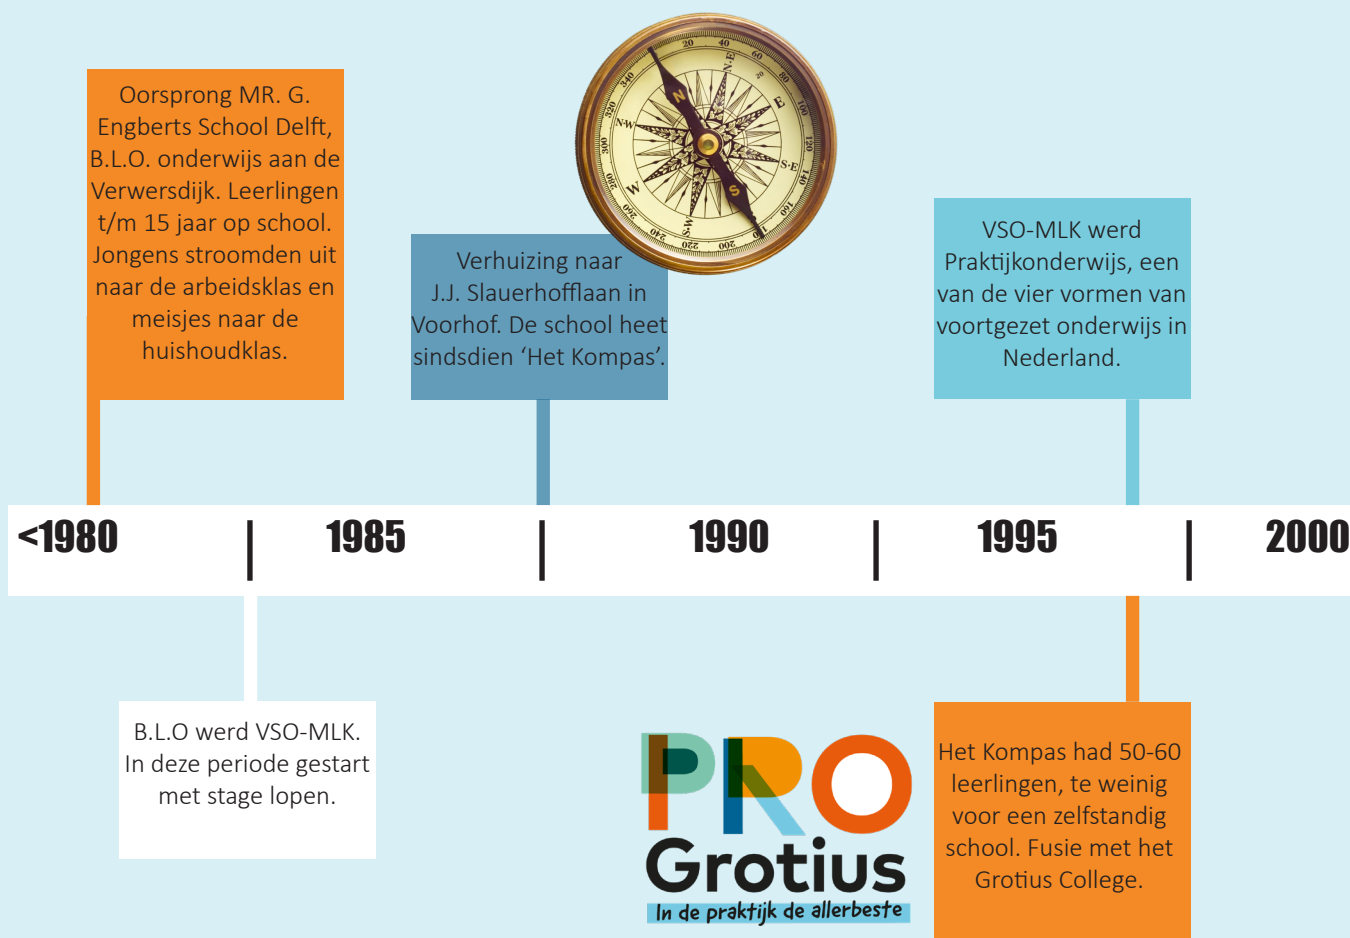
Oorsprong MR. G. Engberts School Delft, B.L.O. onderwijs aan de Verwersdijk. Leerlingen t/m 15 jaar op school. Jongens stroomden uit naar de arbeidsklas en meisjes naar de huishoudklas.

Verhuizing naar J.J. Slauerhofflaan in Voorhof. De school heet sindsdien 'Het Kompas'.

VSO-MLK werd Praktijkonderwijs, een van de vier vormen van voortgezet onderwijs in Nederland.

<1980 | 1985 | 1990 | 1995 | 2000

B.L.O werd VSO-MLK. In deze periode gestart met stage lopen.

PRO Grotius
In de praktijk de allerbeste

Het Kompas had 50-60 leerlingen, te weinig voor een zelfstandig school. Fusie met het Grotius College.